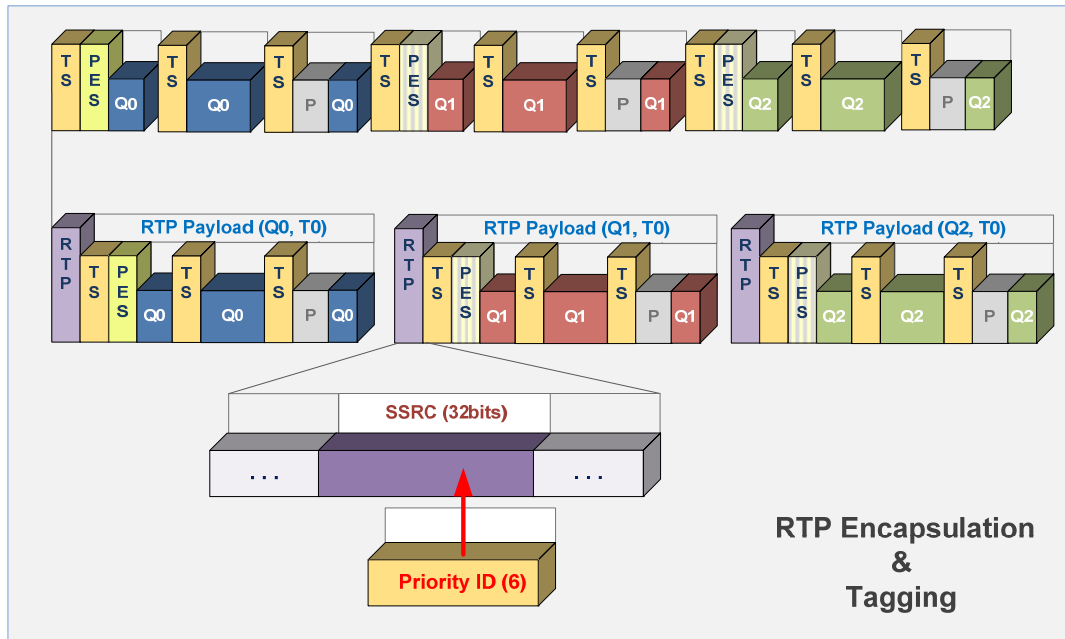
TS PES Q0 TS Q0 TS P Q0 TS PES Q1 TS Q1 TS P Q1 TS PES Q2 TS Q2 TS P Q2

RTP Payload (Q0, T0)
RTP TS PES Q0 TS Q0 TS P Q0

RTP Payload (Q1, T0)
RTP TS PES Q1 TS Q1 TS P Q1

RTP Payload (Q2, T0)
RTP TS PES Q2 TS Q2 TS P Q2

SSRC (32bits)

. . .

. . .

Priority ID (6)

RTP Encapsulation
&
Tagging